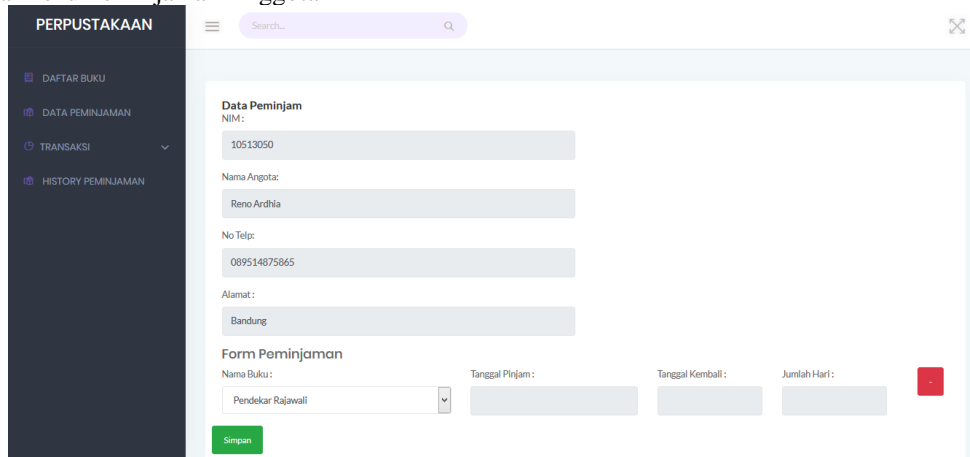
PERPUSTAKAAN

Search...

DAFTAR BUKU

DATA PEMINJAMAN

TRANSAKSI

HISTORY PEMINJAMAN

Data Peminjam

NIM :

10513050

Nama Angota:

Reno Ardhia

No Telp:

089514875865

Alamat :

Bandung

Form Peminjaman

Nama Buku :

Pendekar Rajawali

Tanggal Pinjam :

Tanggal Kembali :

Jumlah Hari :

-

Simpan